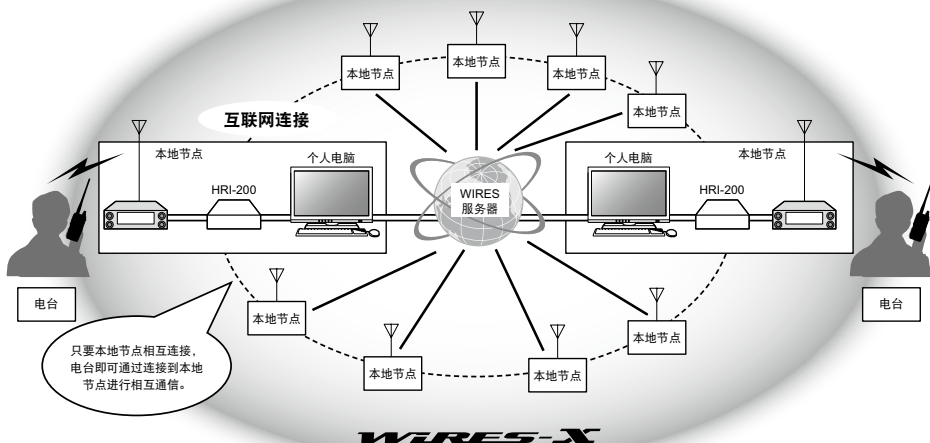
本地节点

本地节点

本地节点

本地节点

互联网连接

本地节点

个人电脑

个人电脑

本地节点

HRI-200

WIRES
服务器

HRI-200

电台

电台

本地节点

本地节点

本地节点

只要本地节点相互连接，电台即可通过连接到本地节点进行相互通信。

本地节点

本地节点

WIRES-X